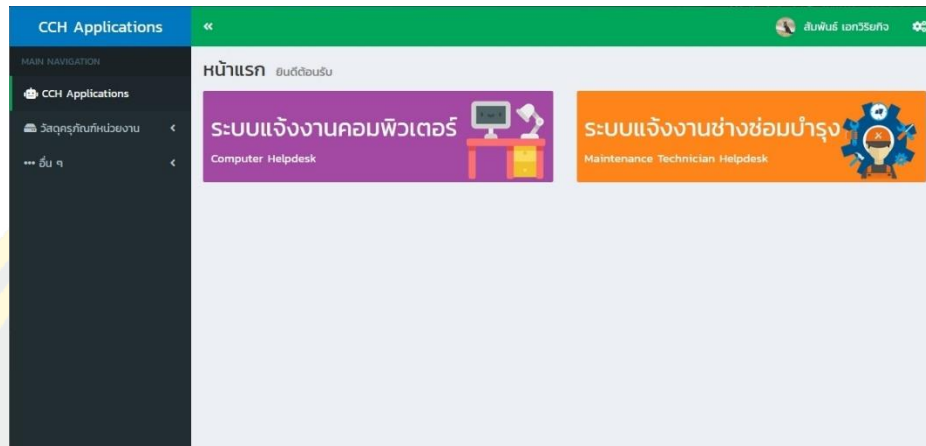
CCH Applications

«

สัมพันธ์ เอกวิริยกิจ

MAIN NAVIGATION

CCH Applications

วัสดุครุภัณฑ์หน่วยงาน

อื่น ๆ

หน้าแรก ยินดีต้อนรับ

ระบบแจ้งงานคอมพิวเตอร์
Computer Helpdesk

ระบบแจ้งงานช่างซ่อมบำรุง
Maintenance Technician Helpdesk